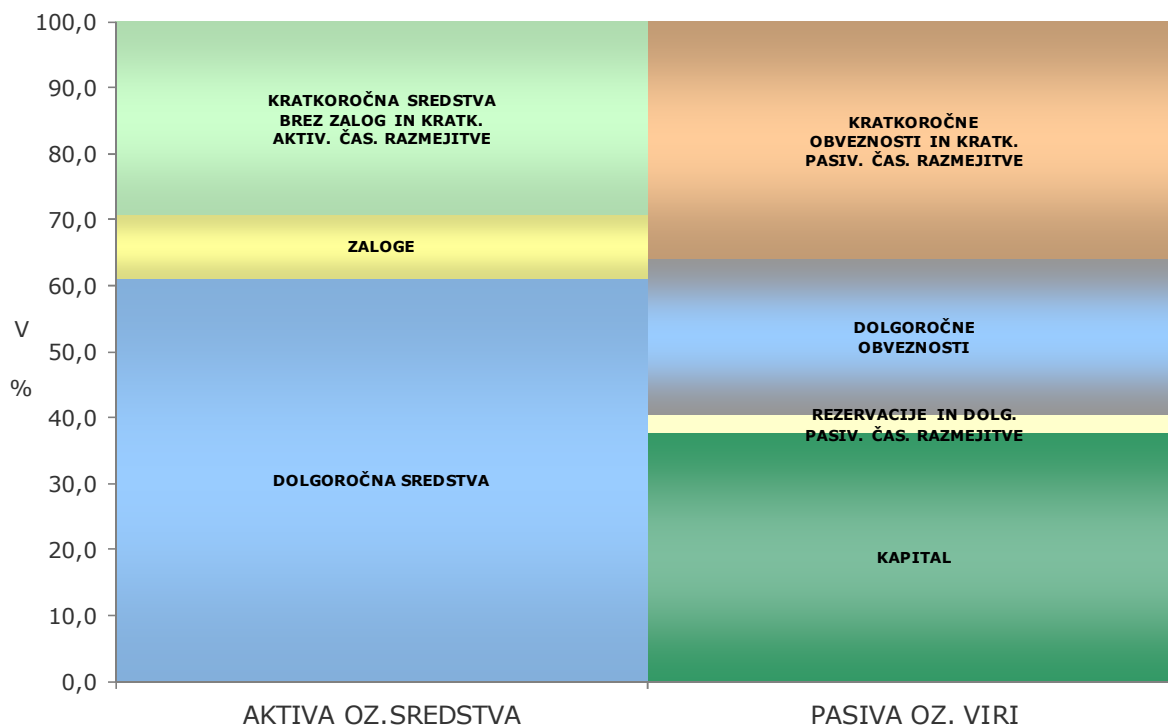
100,0
90,0
80,0
70,0
60,0
50,0
40,0
30,0
20,0
10,0
0,0

V
%

KRATKOROČNA SREDSTVA BREZ ZALOG IN KRATK. AKTIV. ČAS. RAZMEJITVE

ZALOGE

DOLGOROČNA SREDSTVA

KRATKOROČNE OBVEZNOSTI IN KRATK. PASIV. ČAS. RAZMEJITVE

DOLGOROČNE OBVEZNOSTI

REZERVACIJE IN DOLG. PASIV. ČAS. RAZMEJITVE

KAPITAL

AKTIVA OZ.SREDSTVA

PASIVA OZ. VIRI